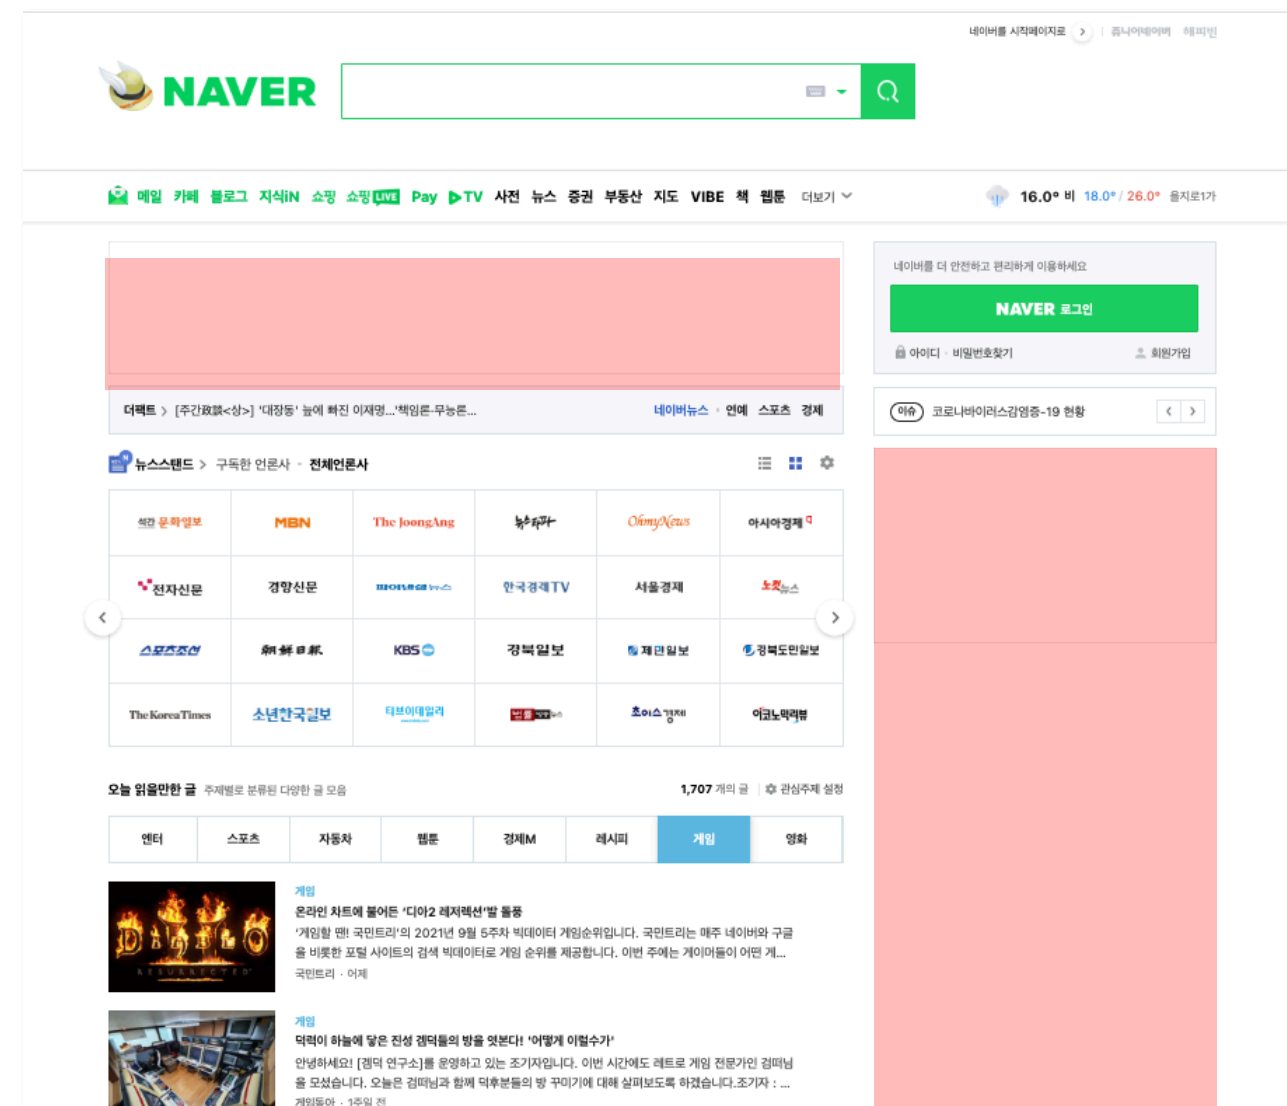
네이버를 시작페이지로 | 쥬니어네이버 해피빈

NAVER

메일 카페 블로그 지식iN 쇼핑 쇼핑LIVE Pay TV 사전 뉴스 증권 부동산 지도 VIBE 책 웹툰 더보기

16.0° 비 18.0° / 26.0° 을지로1가

네이버를 더 안전하고 편리하게 이용하세요

NAVER 로그인

아이디 · 비밀번호찾기 회원가입

더팩트 > [주간政談<상>] '대장동' 늪에 빠진 이재명...'책임론-무능론... 네이버뉴스 · 연예 스포츠 경제

이슈 코로나바이러스감염증-19 현황

뉴스스탠드 > 구독한 언론사 · 전체언론사

| 석간 문화일보 | MBN | The JoongAng | 뉴스타파 | OhmyNews | 아시아경제 |
|---|---|---|---|---|---|
| 전자신문 | 경향신문 | moneys 뉴스 | 한국경제TV | 서울경제 | 노컷뉴스 |
| 스포츠조선 | 朝鮮日報 | KBS | 경북일보 | 제민일보 | 경북도민일보 |
| The Korea Times | 소년한국일보 | 티브이데일리 | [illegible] | 초이스경제 | 이코노믹리뷰 |

오늘 읽을만한 글 주제별로 분류된 다양한 글 모음 1,707 개의 글 | 관심주제 설정

| 엔터 | 스포츠 | 자동차 | 웹툰 | 경제M | 레시피 | 게임 | 영화 |
|---|---|---|---|---|---|---|---|

게임
온라인 차트에 불어든 '디아2 레저렉션'발 돌풍
'게임할 땐! 국민트리'의 2021년 9월 5주차 빅데이터 게임순위입니다. 국민트리는 매주 네이버와 구글을 비롯한 포털 사이트의 검색 빅데이터로 게임 순위를 제공합니다. 이번 주에는 게이머들이 어떤 게...
국민트리 · 어제

게임
덕력이 하늘에 닿은 진성 겜덕들의 방을 엿본다! '어떻게 이럴수가'
안녕하세요! [겜덕 연구소]를 운영하고 있는 조기자입니다. 이번 시간에도 레트로 게임 전문가인 겜덕님을 모셨습니다. 오늘은 겜덕님과 함께 덕후분들의 방 꾸미기에 대해 살펴보도록 하겠습니다.조기자 : ...
게임동아 · 1주일 전